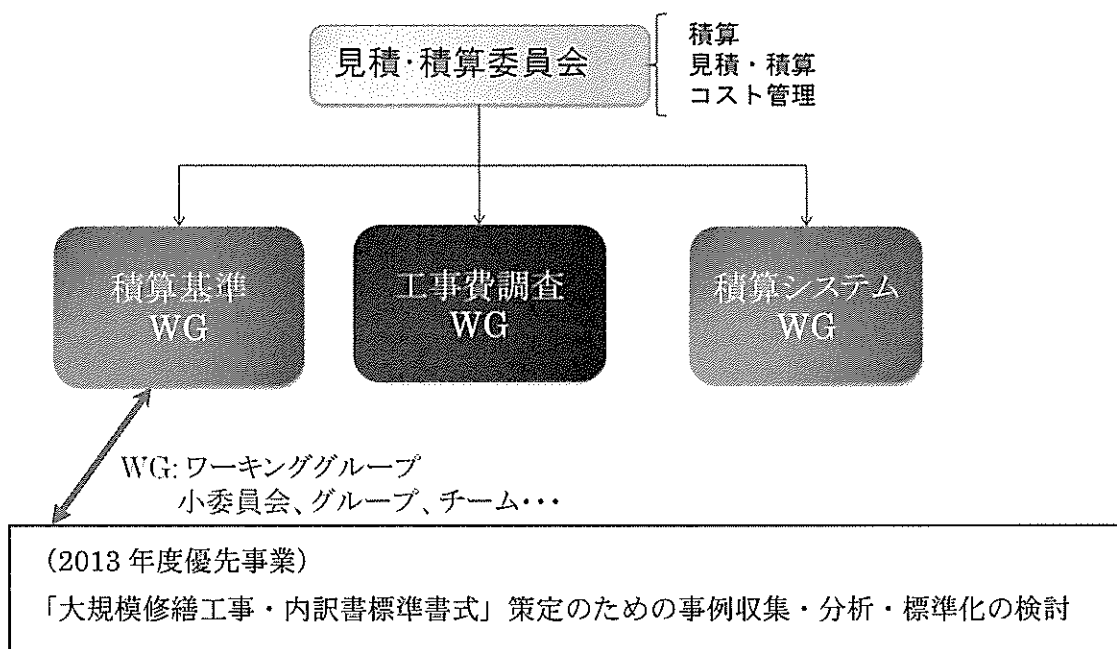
見積·積算委員会

積算
見積・積算
コスト管理

積算基準
WG

工事費調査
WG

積算システム
WG

WG: ワーキンググループ
小委員会、グループ、チーム・・・

(2013 年度優先事業)
「大規模修繕工事・内訳書標準書式」策定のための事例収集・分析・標準化の検討